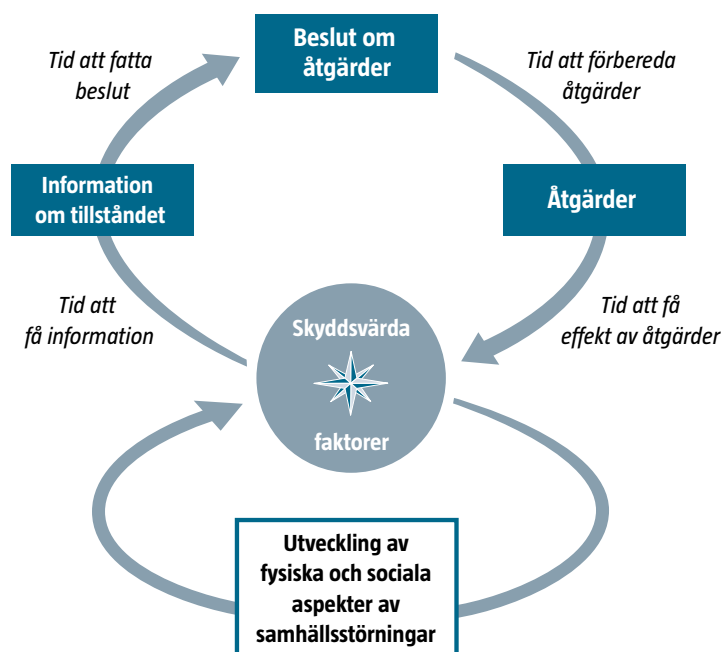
Beslut om åtgärder

Tid att fatta beslut

Tid att förbereda åtgärder

Information om tillståndet

Åtgärder

Tid att få information

Skyddsvärda faktorer

Tid att få effekt av åtgärder

Utveckling av fysiska och sociala aspekter av samhällsstörningar